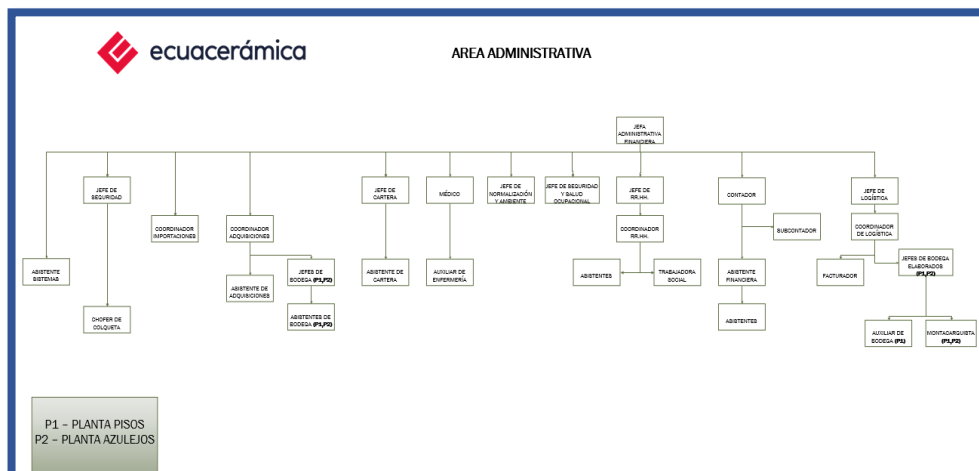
ecuacerámica

AREA ADMINISTRATIVA

JEFA ADMINISTRATIVA FINANCIERA

ABISTENTE SISTEMAS

JEFE DE SEGURIDAD

CHOFER DE COLQUETA

COORDINADOR IMPORTACIONES

COORDINADOR ADQUISICIONES

ABISTENTE DE ADQUISICIONES

JEFES DE BODEGA (P1,P2)

ABISTENTES DE BODEGA (P1,P2)

JEFE DE CARTERA

ABISTENTE DE CARTERA

MÉDICO

AUXILIAR DE ENFERMERÍA

JEFE DE NORMALIZACIÓN Y AMBIENTE

JEFE DE SEGURIDAD Y SALUD OCUPACIONAL

JEFE DE RR.HH.

COORDINADOR RR.HH.

ABISTENTES

TRABAJADORA SOCIAL

CONTADOR

SUBCONTADOR

ABISTENTE FINANCIERA

ABISTENTES

JEFE DE LOGÍSTICA

COORDINADOR DE LOGÍSTICA

FACTURADOR

JEFES DE BODEGA ELABORADOS (P1,P2)

AUXILIAR DE BODEGA (P1)

MONTACARGUISTA (P1,P2)

P1 – PLANTA PISOS
P2 – PLANTA AZULEJOS